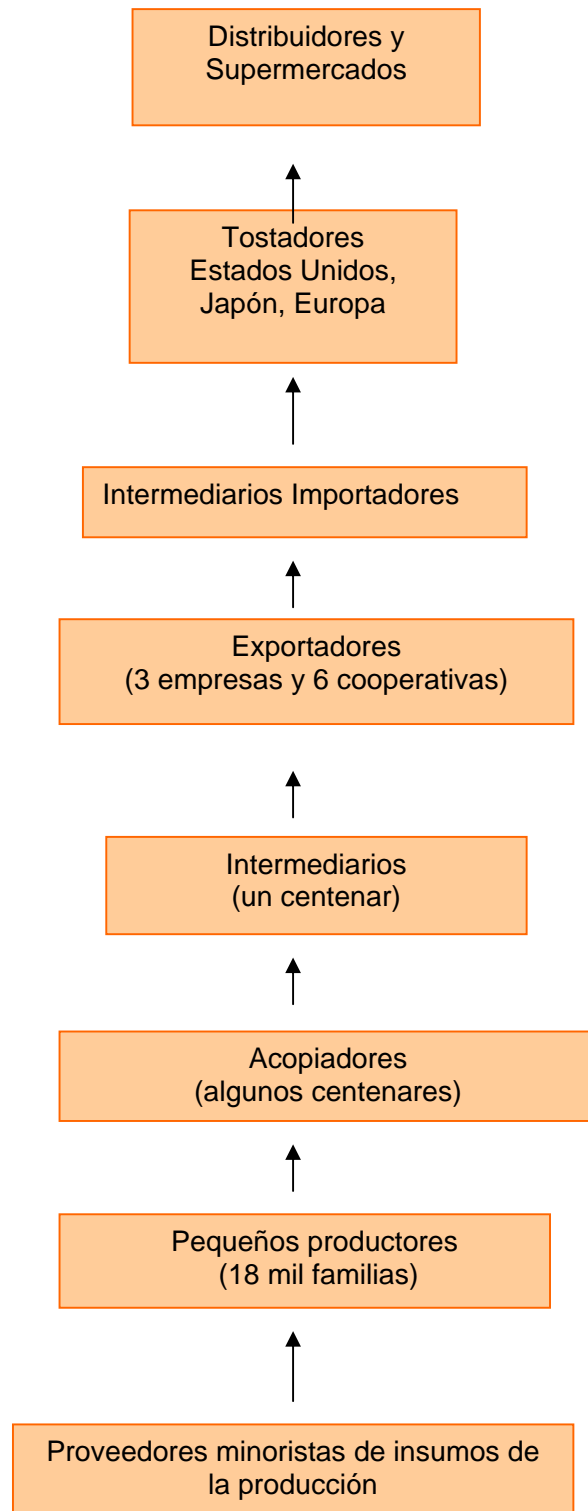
Distribuidores y Supermercados

Tostadores
Estados Unidos, Japón, Europa

Intermediarios Importadores

Exportadores
(3 empresas y 6 cooperativas)

Intermediarios
(un centenar)

Acopiadores
(algunos centenares)

Pequeños productores
(18 mil familias)

Proveedores minoristas de insumos de la producción